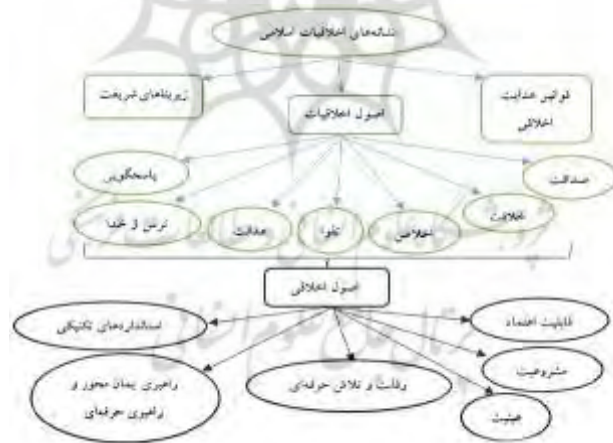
شاخه‌های اخلاقیات اسلامی

زیربناهای شریعت

اصول اخلاقیات

قوانین هدایت اخلاقی

پاسخگویی

صداقت

ترس و خدا

عدالت

تقوا

اخلاص

امانت

اصول اخلاقی

استانداردهای تکنیکی

قابلیت اعتماد

رهبری پیمان محور و راهبری حرفه‌ای

وقت و تلاش حرفه‌ای

مشروعیت

هویت